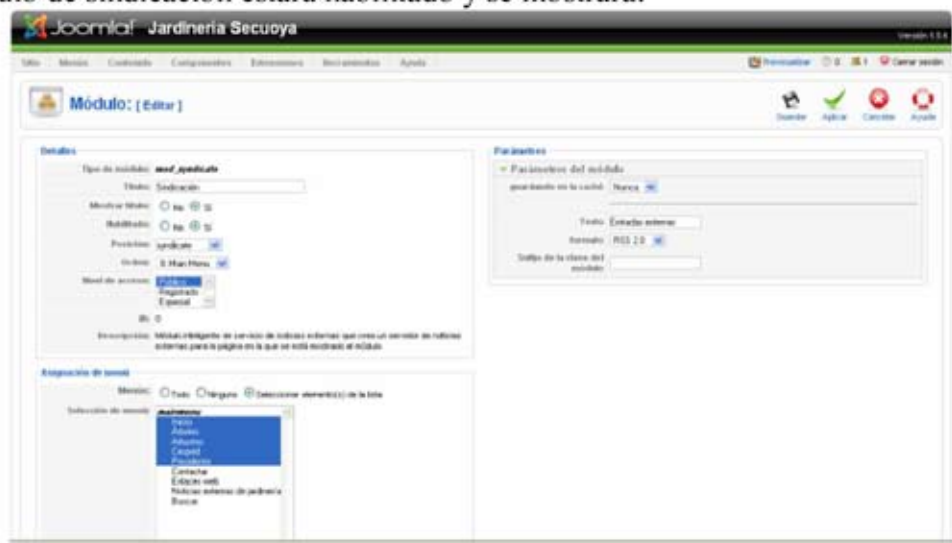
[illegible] de sindicación estará habilitado y se mostrará.

Joomla! Jardineria Secuoya

Versión 1.5.4

Sitio Menús Contenido Componentes Extensiones Herramientas Ayuda

Previsualizar 0 1 Cerrar sesión

Módulo: [Editar]

Guardar Aplicar Cancelar Ayuda

Detalles

Tipo de módulo: mod_syndicate

Título: Sindicación

Mostrar título: No Sí

Habilitado: No Sí

Posición: syndicate

Orden: 5::Main Menu

Nivel de acceso: Público Registrado Especial

ID: 0

Descripción: Módulo inteligente de servicio de noticias externas que crea un servicio de noticias externas para la página en la que se está mostrando el módulo.

Asignación de menú

Menús: Todo Ninguno Seleccionar elemento(s) de la lista

Selección de menú: mainmenu Inicio Abonos Arbustos Césped Pesticidas Contactar Enlaces web Noticias externas de jardinería Buscar

Parámetros

Parámetros del módulo

guardando en la caché: Nunca

Texto: Entradas externas

formato: RSS 2.0

Sufijo de la clase del módulo: